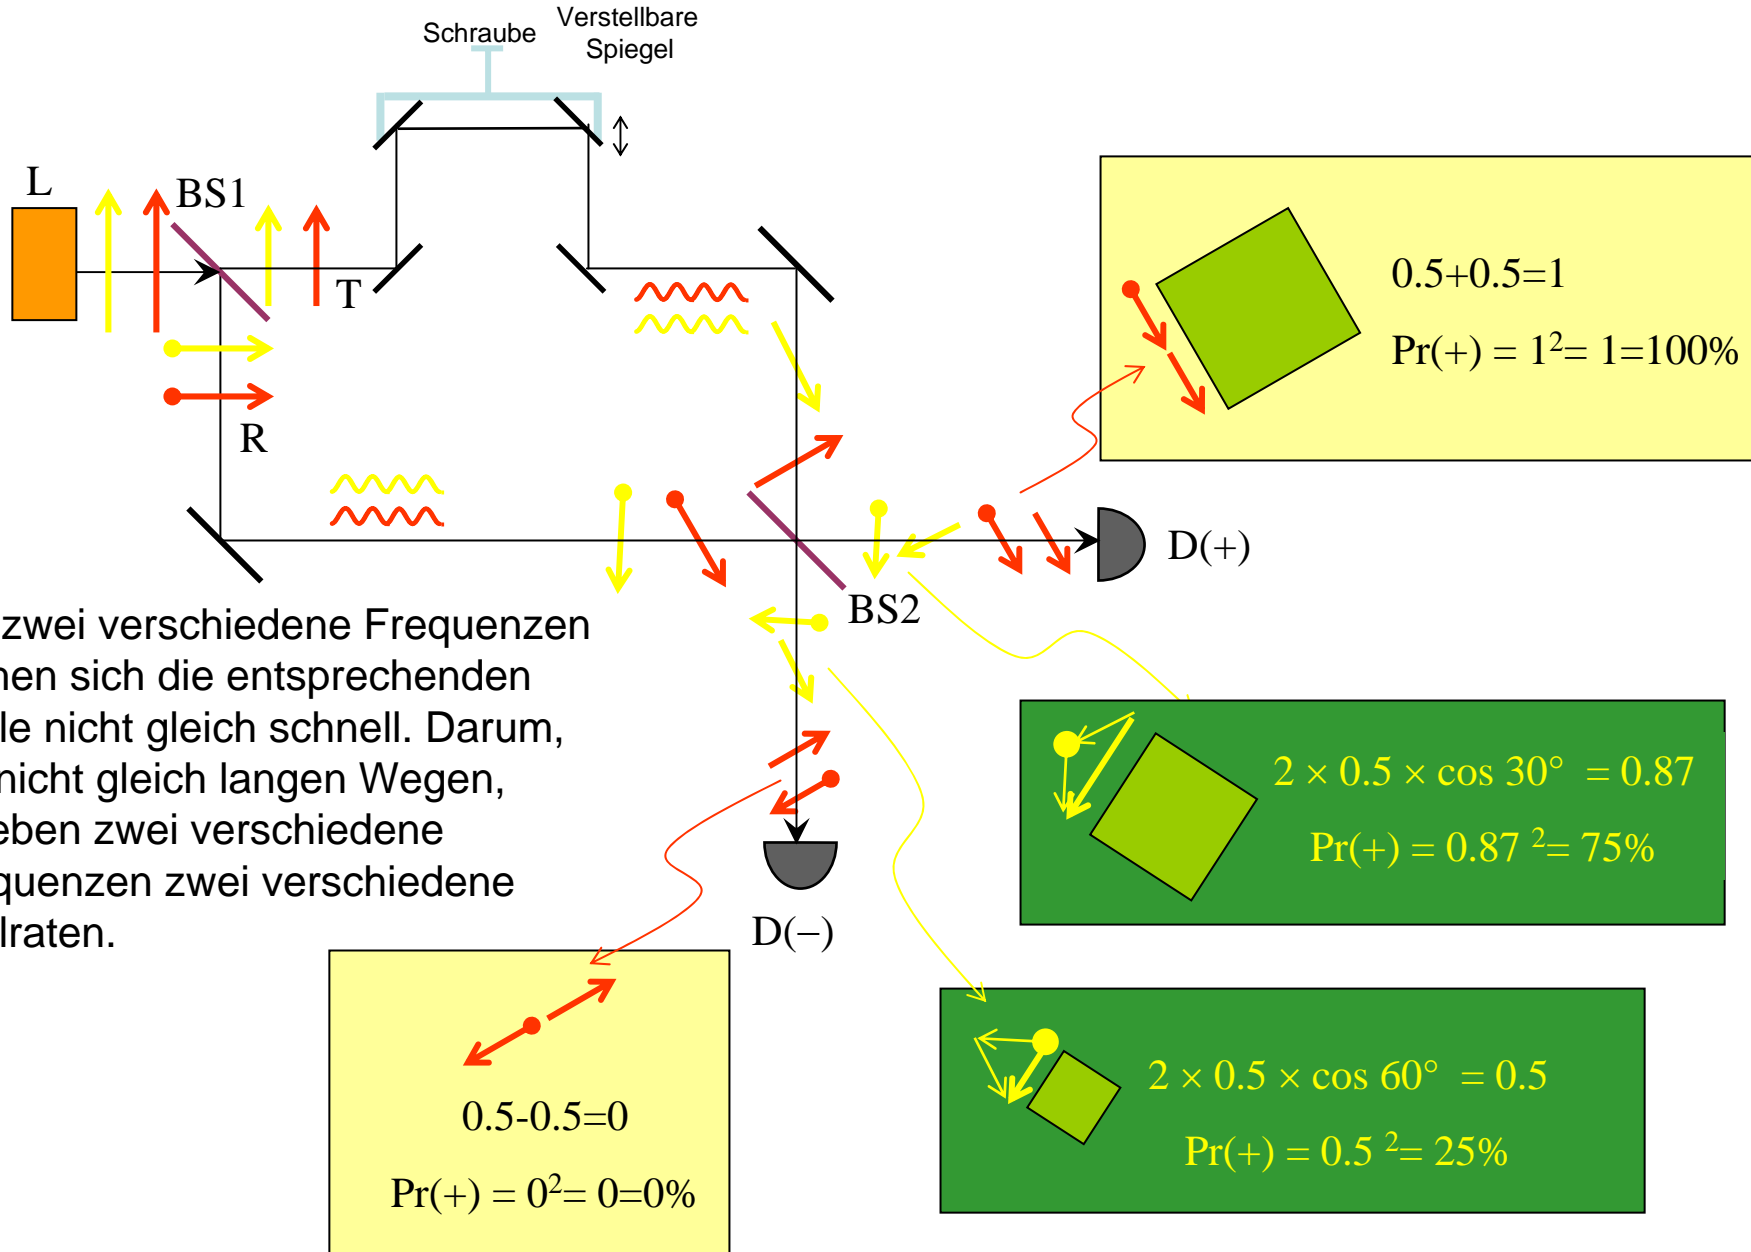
Schraube

Verstellbare Spiegel

L

BS1

T

R

BS2

D(+)

D(–)

0.5+0.5=1

Pr(+) = $1^2$= 1=100%

$2 \times 0.5 \times \cos 30°$ = 0.87

Pr(+) = 0.87 $^2$= 75%

$2 \times 0.5 \times \cos 60°$ = 0.5

Pr(+) = 0.5 $^2$= 25%

0.5-0.5=0

Pr(+) = $0^2$= 0=0%

zwei verschiedene Frequenzen
nen sich die entsprechenden
le nicht gleich schnell. Darum,
nicht gleich langen Wegen,
eben zwei verschiedene
quenzen zwei verschiedene
lraten.